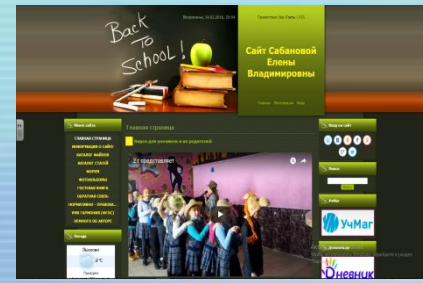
Back to School!

Воскресенье, 14.02.2016, 20:04

Приветствую Вас Гость | RSS

Сайт Сабановой Елены Владимировны

Главная Регистрация Вход

Меню сайта

Главная страница

Главная страница

Видео для учеников и их родителей

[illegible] представляет

Вход на сайт

Поиск

Погода

УчМаг

Дневник